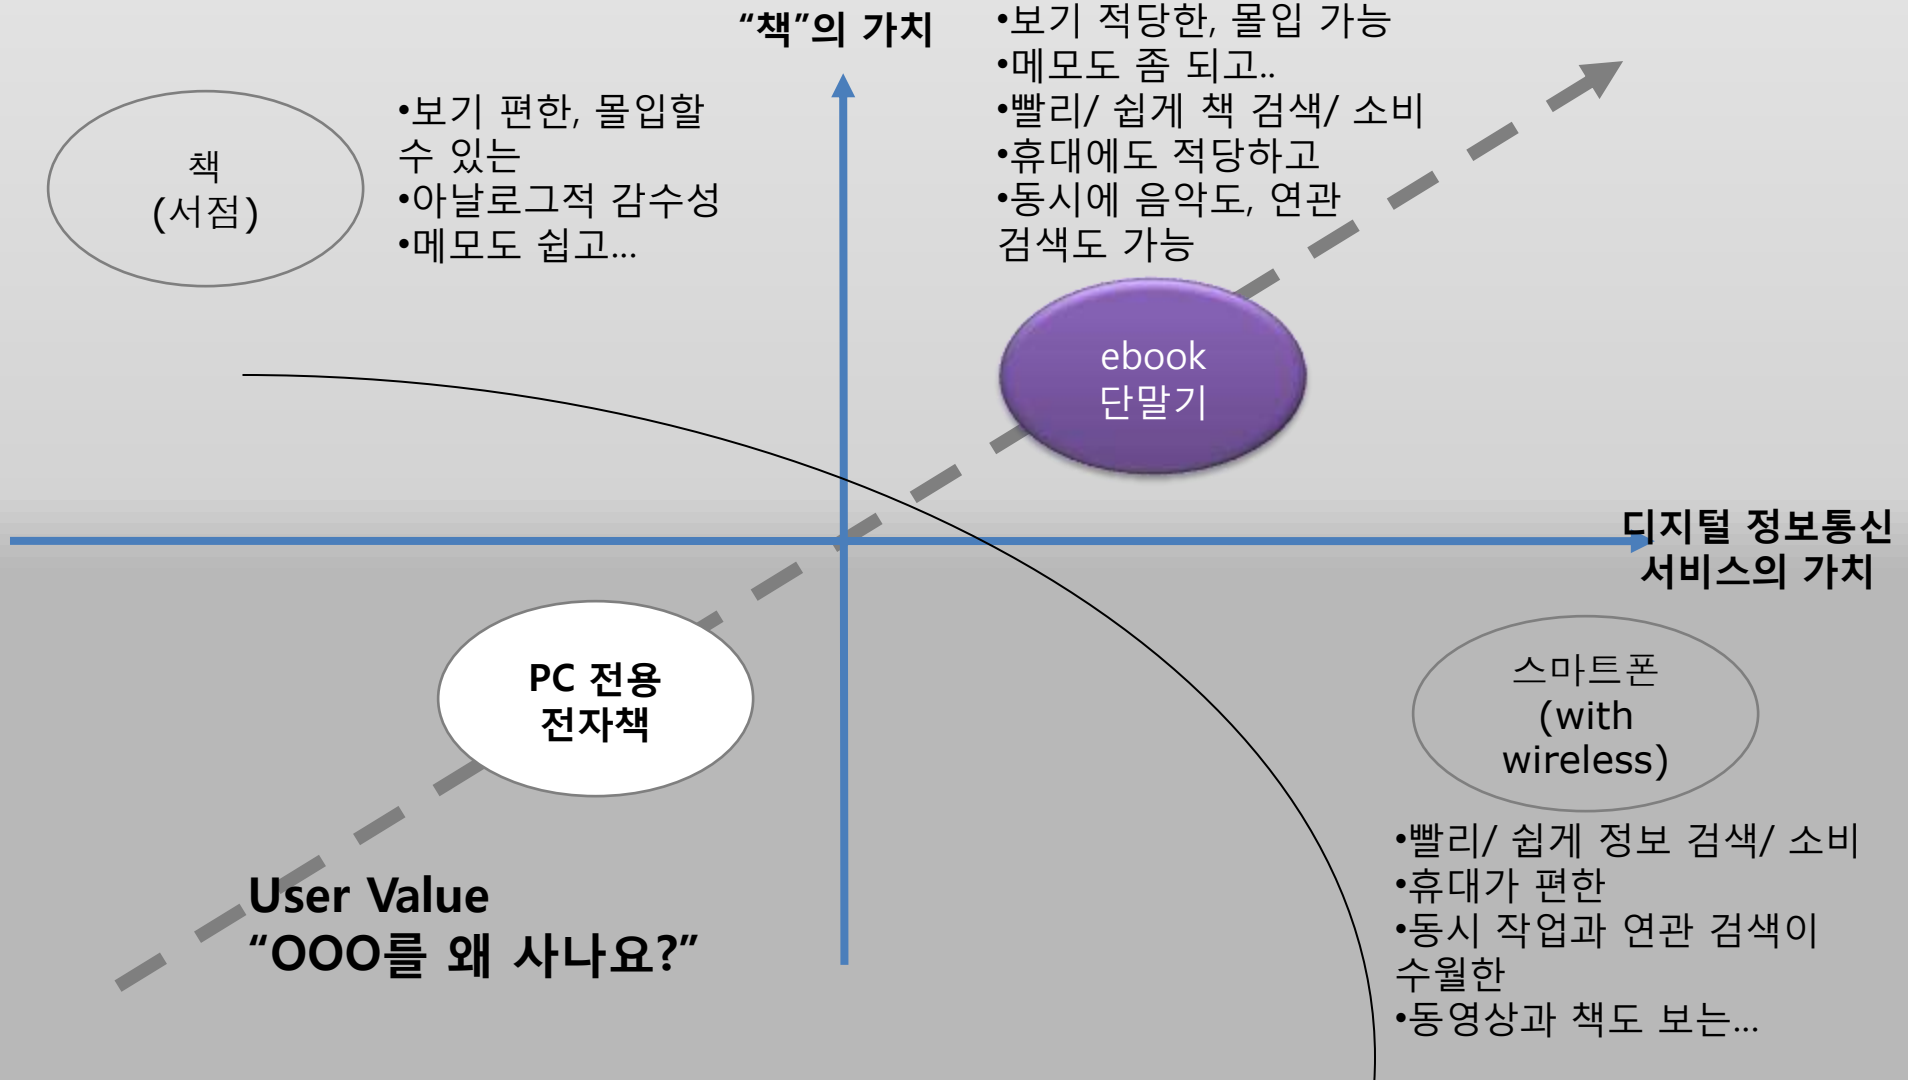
"책"의 가치

•보기 적당한, 몰입 가능
•메모도 좀 되고..
•빨리/ 쉽게 책 검색/ 소비
•휴대에도 적당하고
•동시에 음악도, 연관 검색도 가능

책
(서점)

•보기 편한, 몰입할 수 있는
•아날로그적 감수성
•메모도 쉽고...

ebook
단말기

디지털 정보통신
서비스의 가치

PC 전용
전자책

스마트폰
(with
wireless)

•빨리/ 쉽게 정보 검색/ 소비
•휴대가 편한
•동시 작업과 연관 검색이 수월한
•동영상과 책도 보는...

User Value
"OOO를 왜 사나요?"